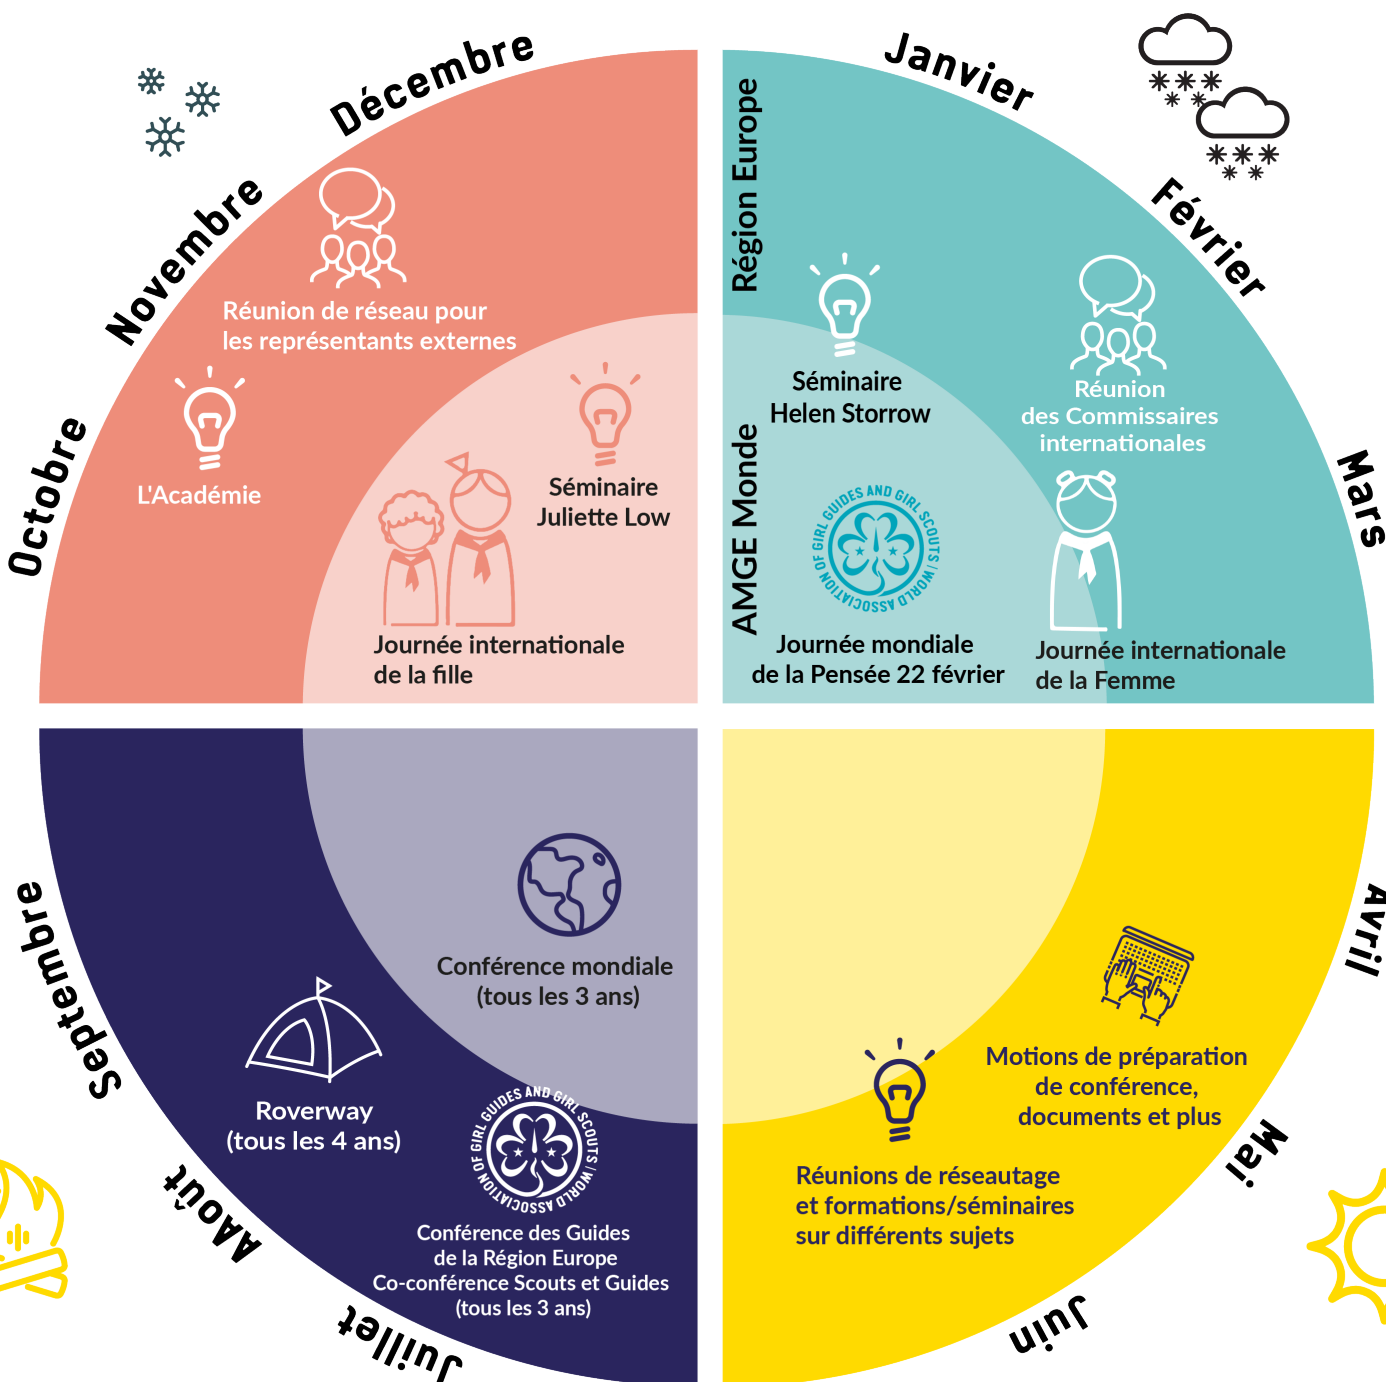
Décembre

Novembre

Octobre

Réunion de réseau pour les représentants externes

L'Académie

Séminaire Juliette Low

Journée internationale de la fille

Janvier

Février

Mars

Région Europe

AMGE Monde

Séminaire Helen Storrow

Réunion des Commissaires internationales

GIRL GUIDES AND GIRL SCOUTS / WORLD ASSOCIATION OF

Journée mondiale de la Pensée 22 février

Journée internationale de la Femme

Septembre

Août

Juillet

Conférence mondiale (tous les 3 ans)

Roverway (tous les 4 ans)

WORLD ASSOCIATION OF GIRL GUIDES AND GIRL SCOUTS

Conférence des Guides de la Région Europe Co-conférence Scouts et Guides (tous les 3 ans)

Avril

Mai

Juin

Motions de préparation de conférence, documents et plus

Réunions de réseautage et formations/séminaires sur différents sujets